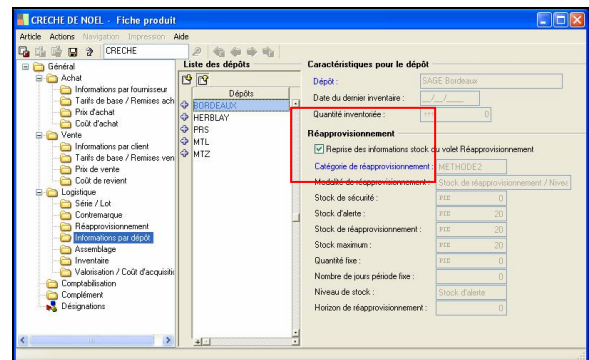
CRECHE DE NOEL - Fiche produit

Article Actions Navigation Impression Aide

CRECHE

Général
Achat
Informations par fournisseur
Tarifs de base / Remises ach
Prix d'achat
Coût d'achat
Vente
Informations par client
Tarifs de base / Remises ven
Prix de vente
Coût de revient
Logistique
Série / Lot
Contremarque
Réapprovisionnement
Informations par dépôt
Assemblage
Inventaire
Valorisation / Coût d'acquisiti
Comptabilisation
Complément
Désignations

Liste des dépôts
Dépôts
BORDEAUX
HERBLAY
PRS
MTL
MTZ

Caractéristiques pour le dépôt
Dépôt : SAGE Bordeaux
Date du dernier inventaire : __/__/__
Quantité inventoriée : 0

Réapprovisionnement
Reprise des informations stock du volet Réapprovisionnement
Catégorie de réapprovisionnement : METHODE2
Modalité de réapprovisionnement : Stock de réapprovisionnement / Nivea
Stock de sécurité : PIE 0
Stock d'alerte : PIE 20
Stock de réapprovisionnement : PIE 20
Stock maximum : PIE 20
Quantité fixe : PIE 0
Nombre de jours période fixe : 0
Niveau de stock : Stock d'alerte
Horizon de réapprovisionnement : 0